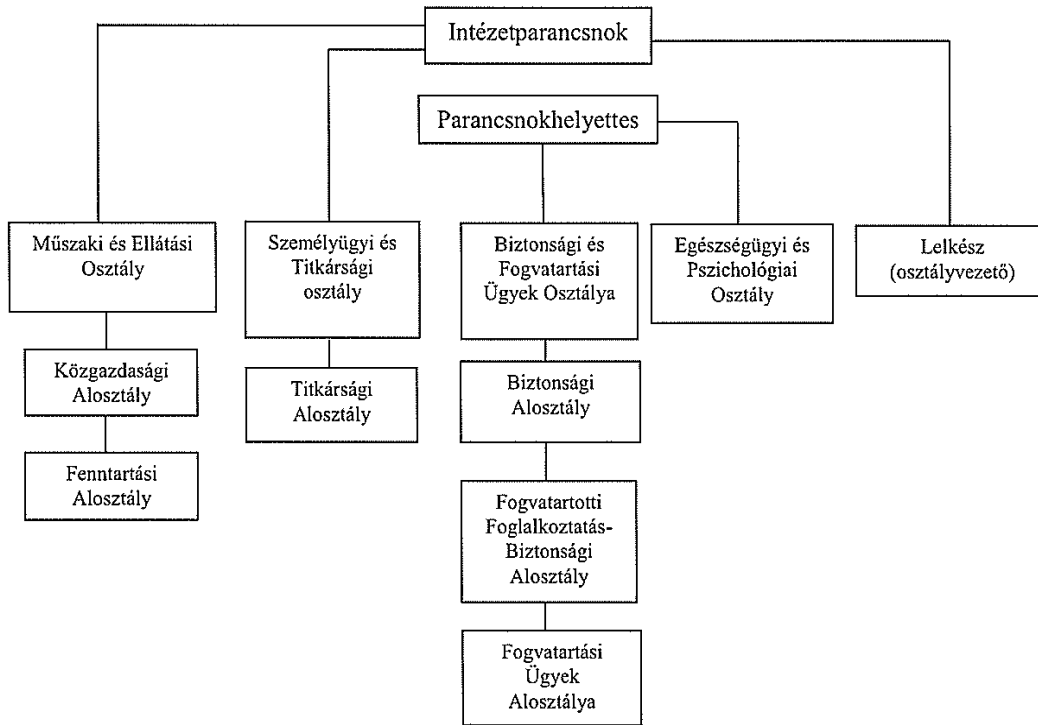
Intézetparancsnok

Parancsnokhelyettes

Műszaki és Ellátási Osztály

Közgazdasági Alosztály

Fenntartási Alosztály

Személyügyi és Titkársági osztály

Titkársági Alosztály

Biztonsági és Fogvatartási Ügyek Osztálya

Biztonsági Alosztály

Fogvatartotti Foglalkoztatás-Biztonsági Alosztály

Fogvatartási Ügyek Alosztálya

Egészségügyi és Pszichológiai Osztály

Lelkész (osztályvezető)